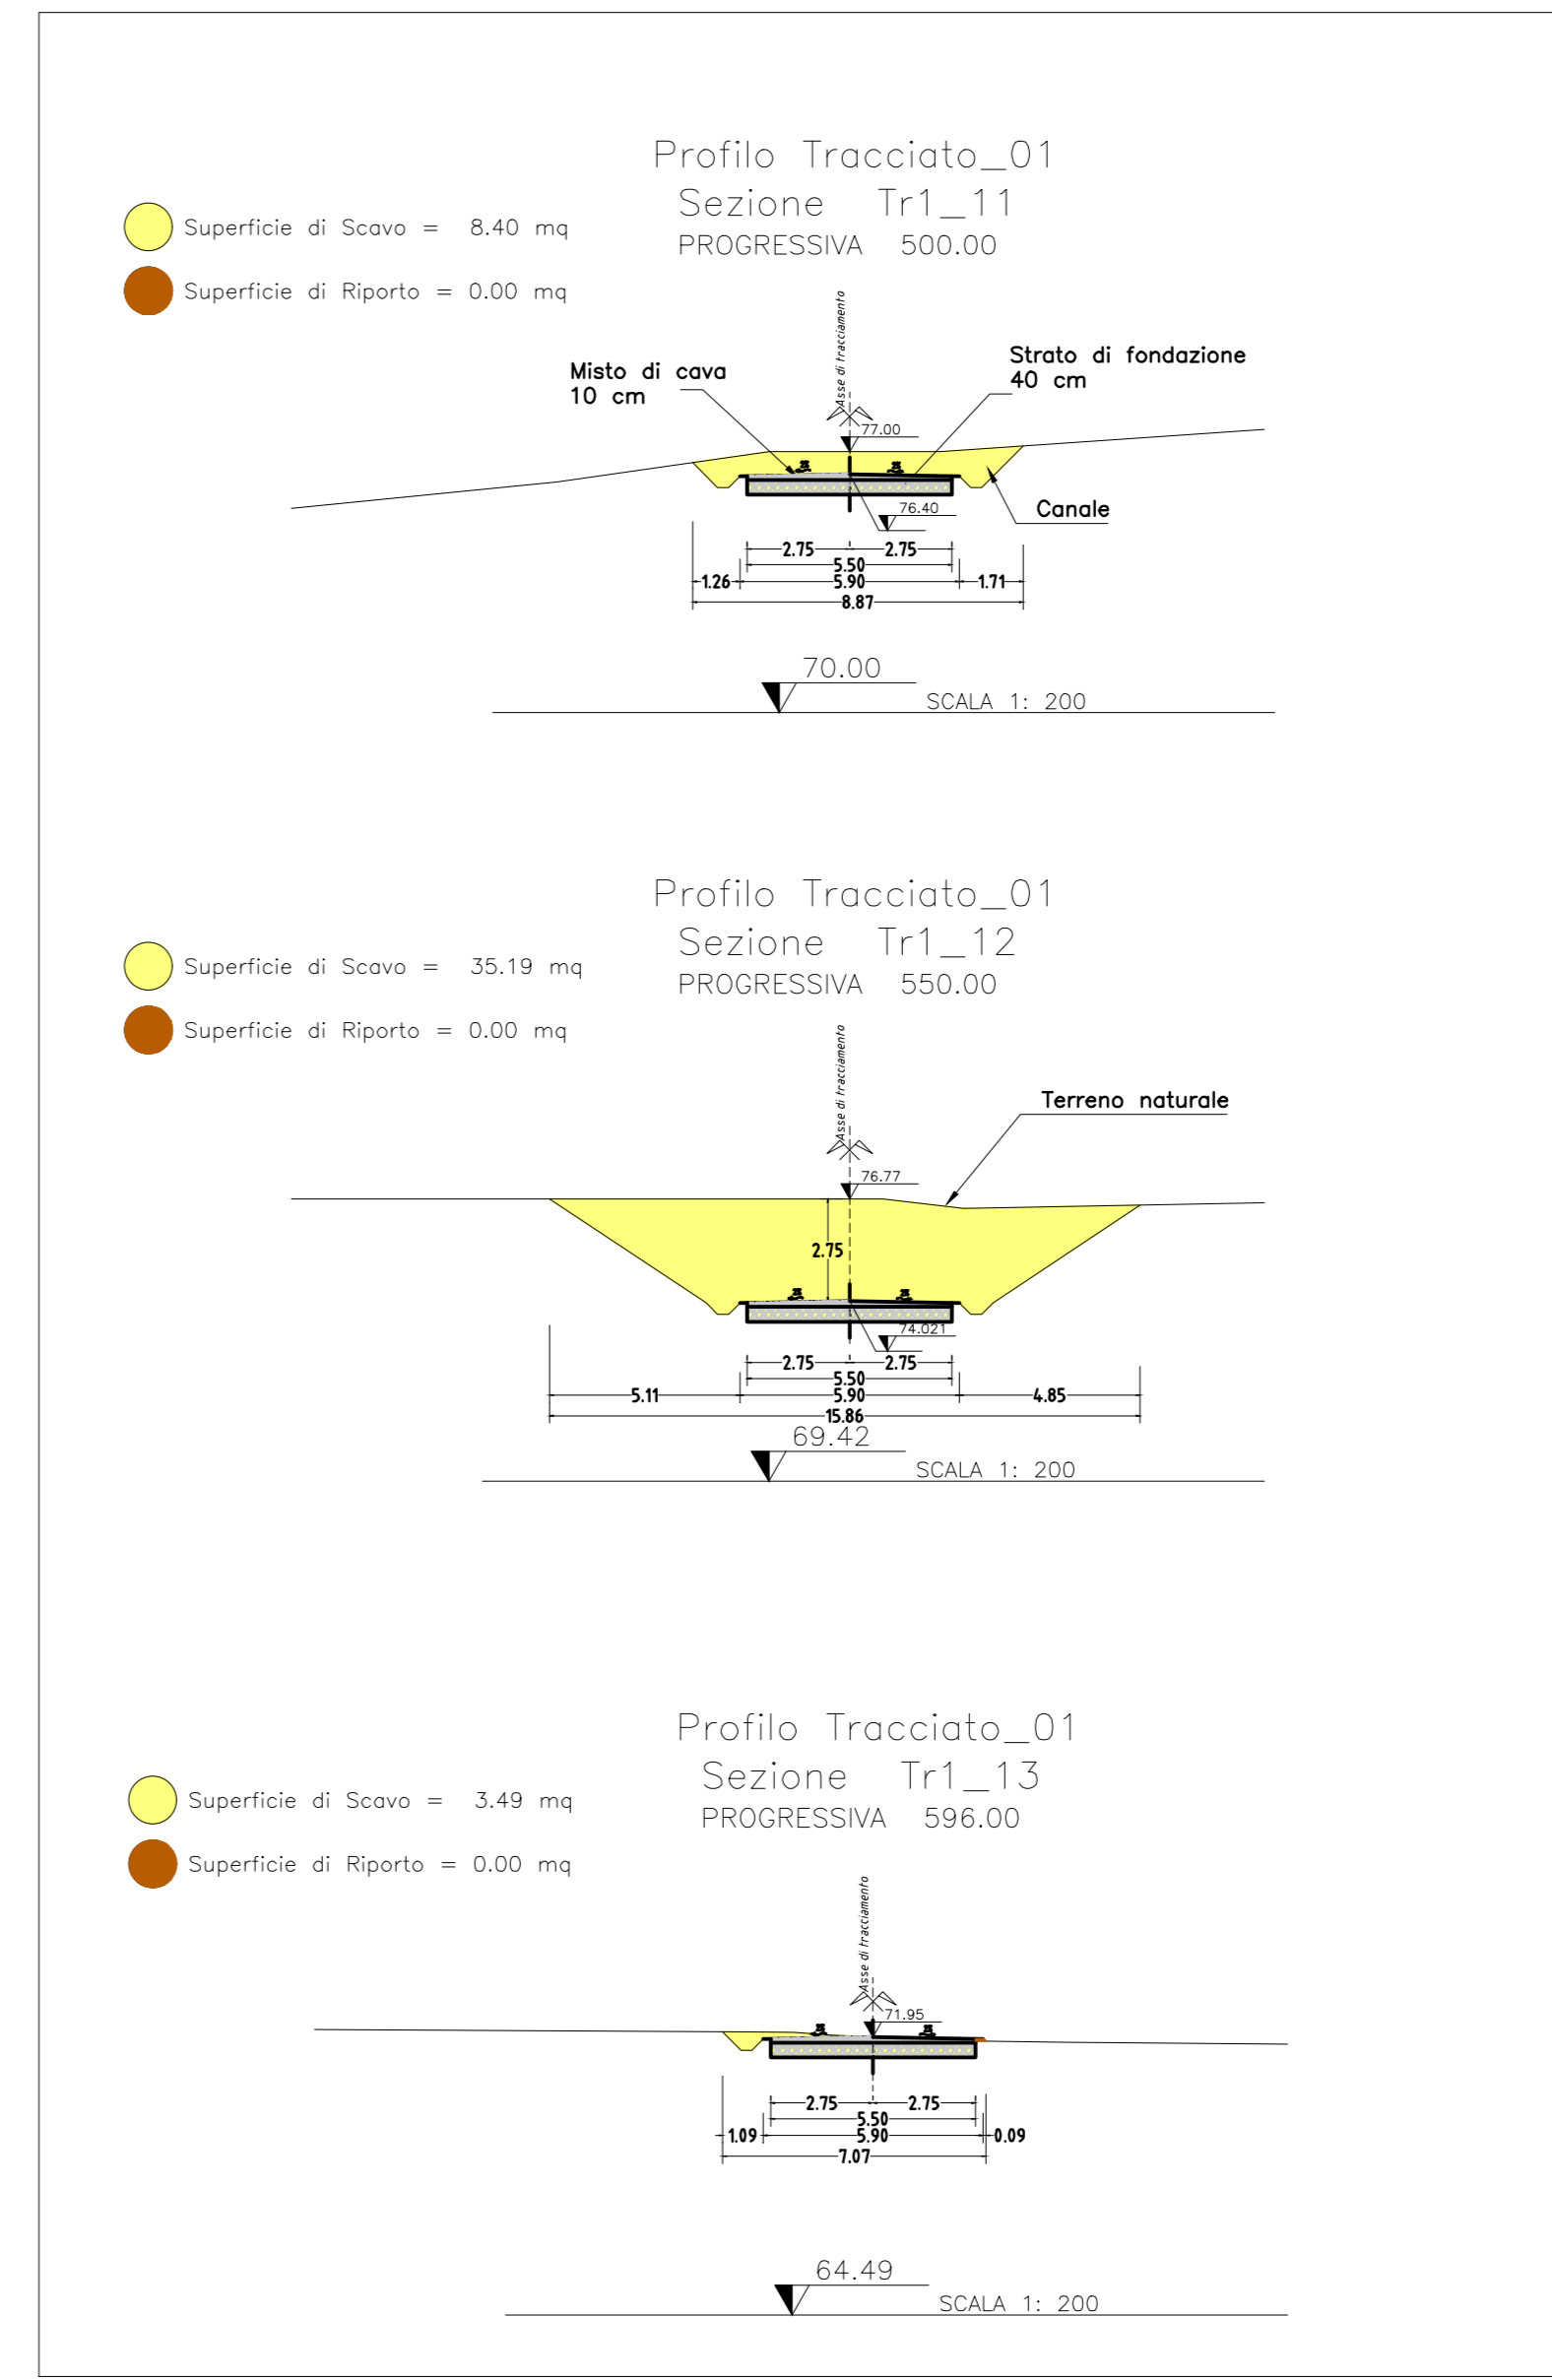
Profilo Tracciato_01
Sezione Tr1_11
PROGRESSIVA 500.00

Superficie di Scavo = 8.40 mq

Superficie di Riporto = 0.00 mq

Asse di tracciamento

Misto di cava
10 cm

Strato di fondazione
40 cm

77.00

76.40

Canale

2.75 2.75
5.50
1.26 5.90 1.71
8.87

70.00

SCALA 1: 200

Profilo Tracciato_01
Sezione Tr1_12
PROGRESSIVA 550.00

Superficie di Scavo = 35.19 mq

Superficie di Riporto = 0.00 mq

Asse di tracciamento

Terreno naturale

76.77

2.75

74.021

2.75 2.75
5.50
5.11 5.90 4.85
15.86

69.42

SCALA 1: 200

Profilo Tracciato_01
Sezione Tr1_13
PROGRESSIVA 596.00

Superficie di Scavo = 3.49 mq

Superficie di Riporto = 0.00 mq

Asse di tracciamento

71.95

2.75 2.75
5.50
1.09 5.90 0.09
7.07

64.49

SCALA 1: 200